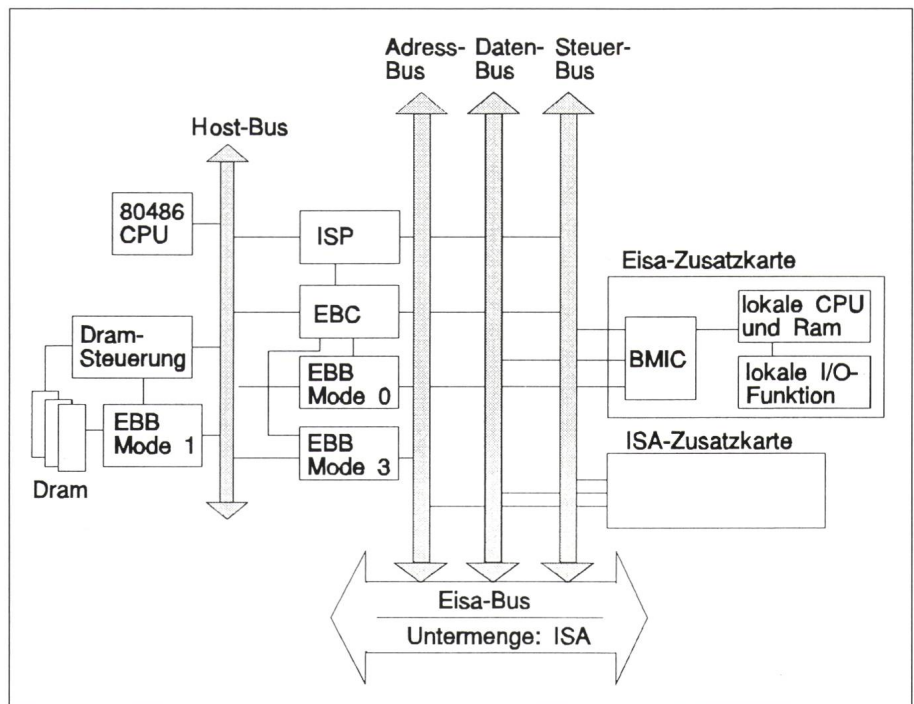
Adress-Bus
Daten-Bus
Steuer-Bus
Host-Bus
80486 CPU
ISP
EBC
Dram-Steuerung
EBB Mode 0
EBB Mode 1
EBB Mode 3
Dram
Eisa-Zusatzkarte
BMIC
lokale CPU und Ram
lokale I/O-Funktion
ISA-Zusatzkarte
Eisa-Bus
Untermenge: ISA